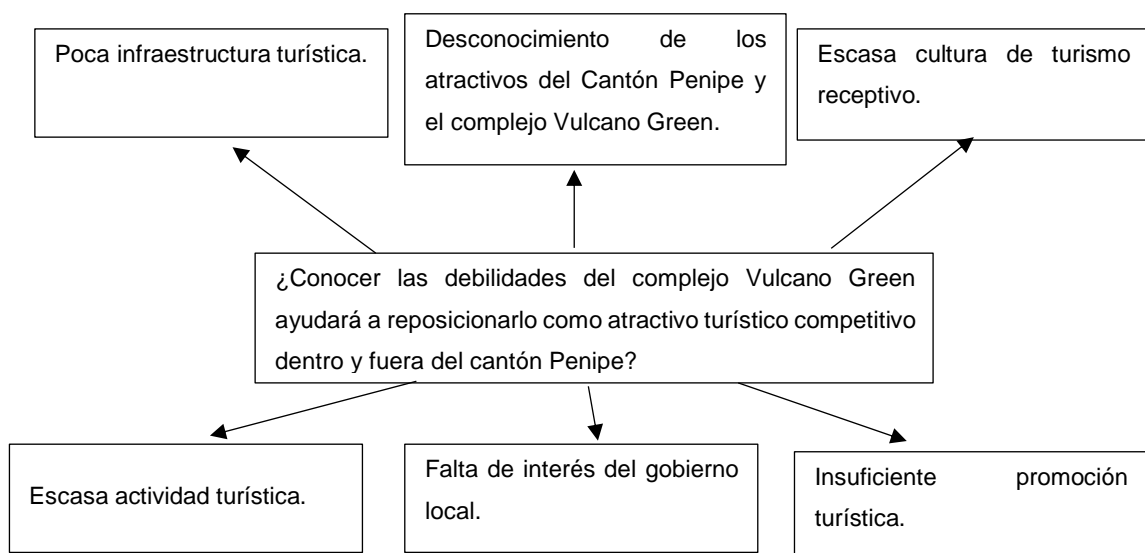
Poca infraestructura turística.

Desconocimiento de los atractivos del Cantón Penipe y el complejo Vulcano Green.

Escasa cultura de turismo receptivo.

¿Conocer las debilidades del complejo Vulcano Green ayudará a reposicionarlo como atractivo turístico competitivo dentro y fuera del cantón Penipe?

Escasa actividad turística.

Falta de interés del gobierno local.

Insuficiente promoción turística.